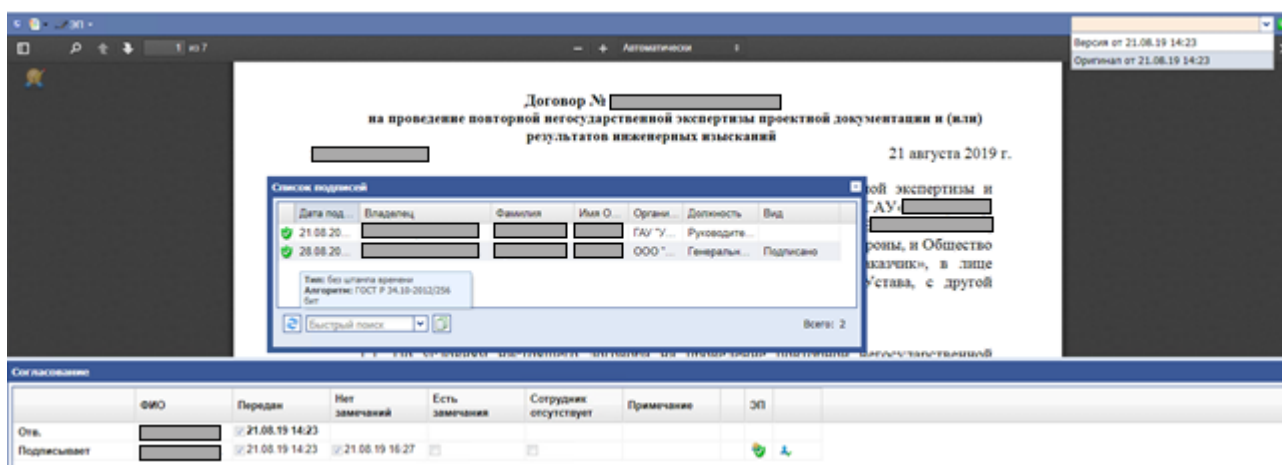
ЭП

1 из 7

Автоматически

Версия от 21.08.19 14:23
Оригинал от 21.08.19 14:23

Договор № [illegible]
на проведение повторной негосударственной экспертизы проектной документации и (или) результатов инженерных изысканий

21 августа 2019 г.

Список подписей

| Дата под... | Владелец | Фамилия | Имя О... | Органи... | Должность | Вид |
|---|---|---|---|---|---|---|
| 21.08.20... | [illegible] | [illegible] | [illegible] | ГАУ "У... | Руководите... | |
| 28.08.20... | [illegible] | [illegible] | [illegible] | ООО "... | Генеральн... | Подписано |

Тип: без штампа времени
Алгоритм: ГОСТ Р 34.10-2012/256 бит

Быстрый поиск

Всего: 2

ой экспертизы и ГАУ«
роны, и Общество казчик», в лице Устава, с другой

Согласование

| | ФИО | Передан | Нет замечаний | Есть замечания | Сотрудник отсутствует | Примечание | ЭП | |
|---|---|---|---|---|---|---|---|---|
| Отв. | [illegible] | 21.08.19 14:23 | | | | | | |
| Подписывает | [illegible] | 21.08.19 14:23 | 21.08.19 16:27 | | | | | |